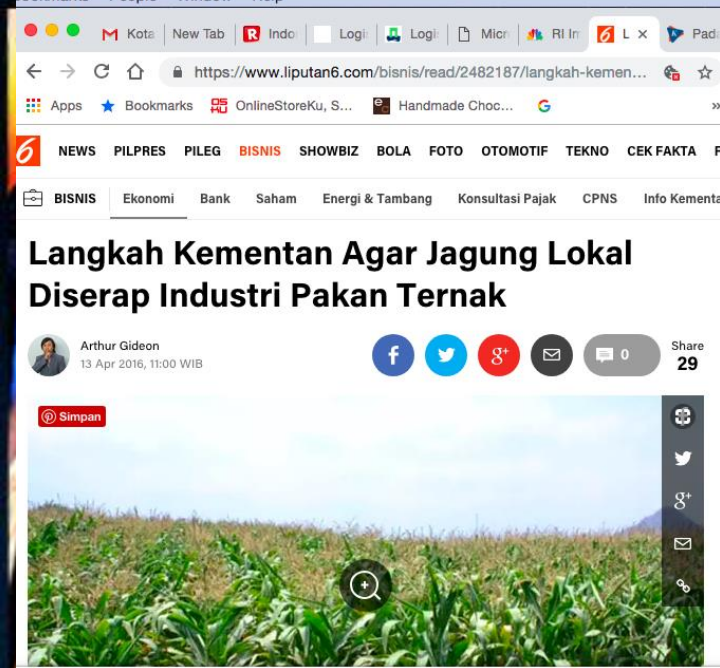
Kota | New Tab | Indo | Logi | Logi | Micr | RI In | L | Pad

https://www.liputan6.com/bisnis/read/2482187/langkah-kemen...

Apps | Bookmarks | OnlineStoreKu, S... | Handmade Choc...

6 NEWS PILPRES PILEG BISNIS SHOWBIZ BOLA FOTO OTOMOTIF TEKNO CEK FAKTA

BISNIS Ekonomi Bank Saham Energi & Tambang Konsultasi Pajak CPNS Info Kementa

Langkah Kementan Agar Jagung Lokal Diserap Industri Pakan Ternak

Arthur Gideon
13 Apr 2016, 11:00 WIB

0

Share
29

Simpan